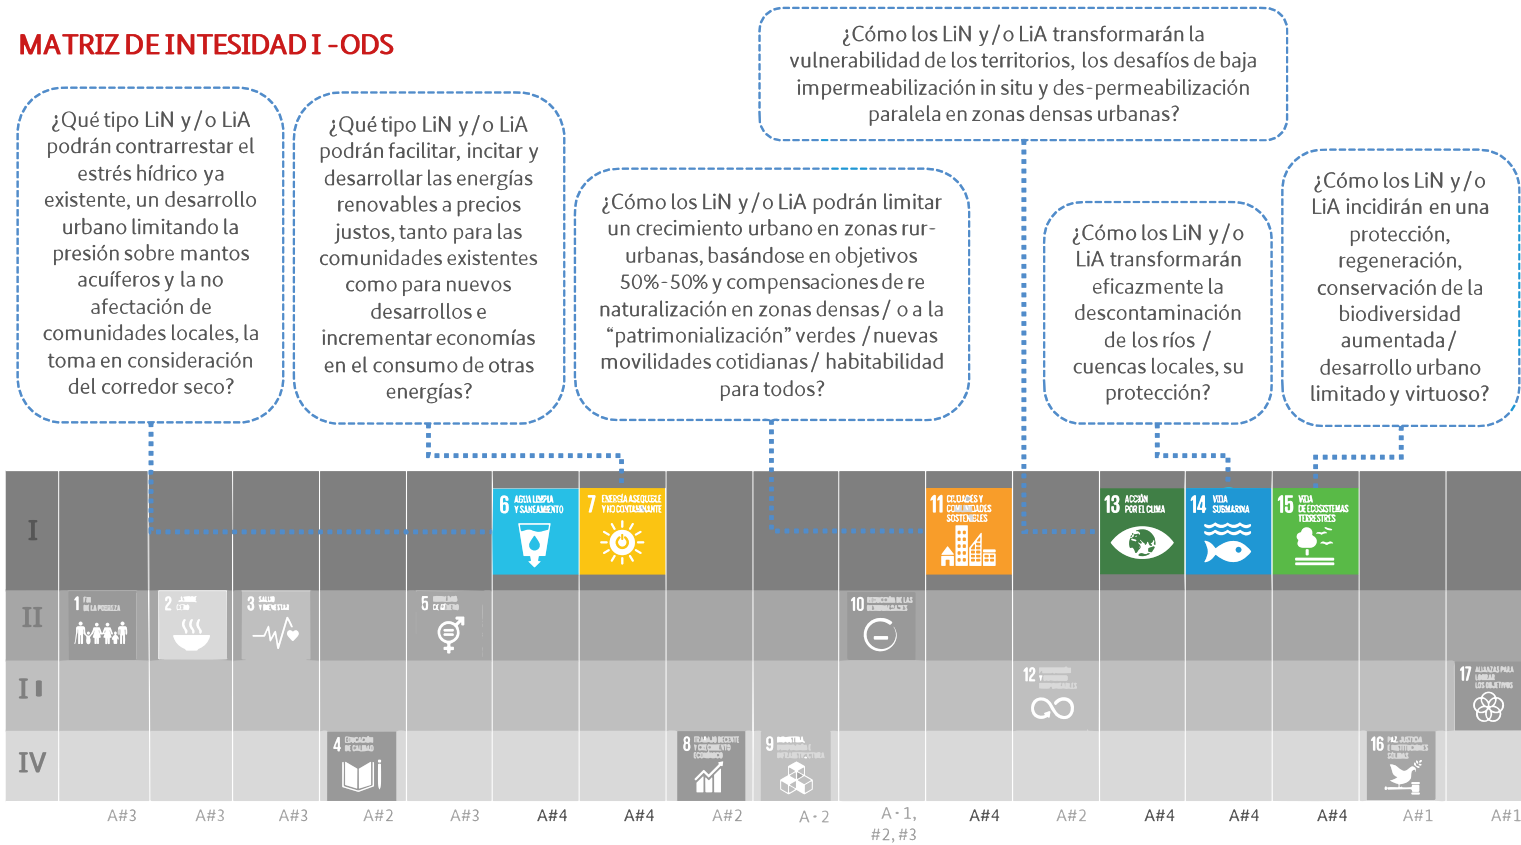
MATRIZ DE INTESIDAD I -ODS

¿Qué tipo LiN y/o LiA podrán contrarrestar el estrés hídrico ya existente, un desarrollo urbano limitando la presión sobre mantos acuíferos y la no afectación de comunidades locales, la toma en consideración del corredor seco?

¿Qué tipo LiN y/o LiA podrán facilitar, incitar y desarrollar las energías renovables a precios justos, tanto para las comunidades existentes como para nuevos desarrollos e incrementar economías en el consumo de otras energías?

¿Cómo los LiN y/o LiA podrán limitar un crecimiento urbano en zonas rur-urbanas, basándose en objetivos 50%-50% y compensaciones de re naturalización en zonas densas/ o a la "patrimonialización" verdes /nuevas movilidades cotidianas/ habitabilidad para todos?

¿Cómo los LiN y/o LiA transformarán la vulnerabilidad de los territorios, los desafíos de baja impermeabilización in situ y des-permeabilización paralela en zonas densas urbanas?

¿Cómo los LiN y/o LiA transformarán eficazmente la descontaminación de los ríos / cuencas locales, su protección?

¿Cómo los LiN y/o LiA incidirán en una protección, regeneración, conservación de la biodiversidad aumentada/ desarrollo urbano limitado y virtuoso?

I
II
III
IV

6 AGUA LIMPIA Y SANEAMIENTO
7 ENERGÍA ASEQUIBLE Y NO CONTAMINANTE
11 CIUDADES Y COMUNIDADES SOSTENIBLES
13 ACCIÓN POR EL CLIMA
14 VIDA SUBMARINA
15 VIDA DE ECOSISTEMAS TERRESTRES
1 FIN DE LA POBREZA
2 HAMBRE CERO
3 SALUD Y BIENESTAR
5 IGUALDAD DE GÉNERO
10 REDUCCIÓN DE LAS DESIGUALDADES
12 PRODUCCIÓN Y CONSUMO RESPONSABLES
17 ALIANZAS PARA LOGRAR LOS OBJETIVOS
4 EDUCACIÓN DE CALIDAD
8 TRABAJO DECENTE Y CRECIMIENTO ECONÓMICO
9 INDUSTRIA, INNOVACIÓN E INFRAESTRUCTURA
16 PAZ, JUSTICIA E INSTITUCIONES SÓLIDAS

A#3 A#3 A#3 A#2 A#3 A#4 A#4 A#2 A-2 A-1, #2, #3 A#4 A#2 A#4 A#4 A#4 A#1 A#1